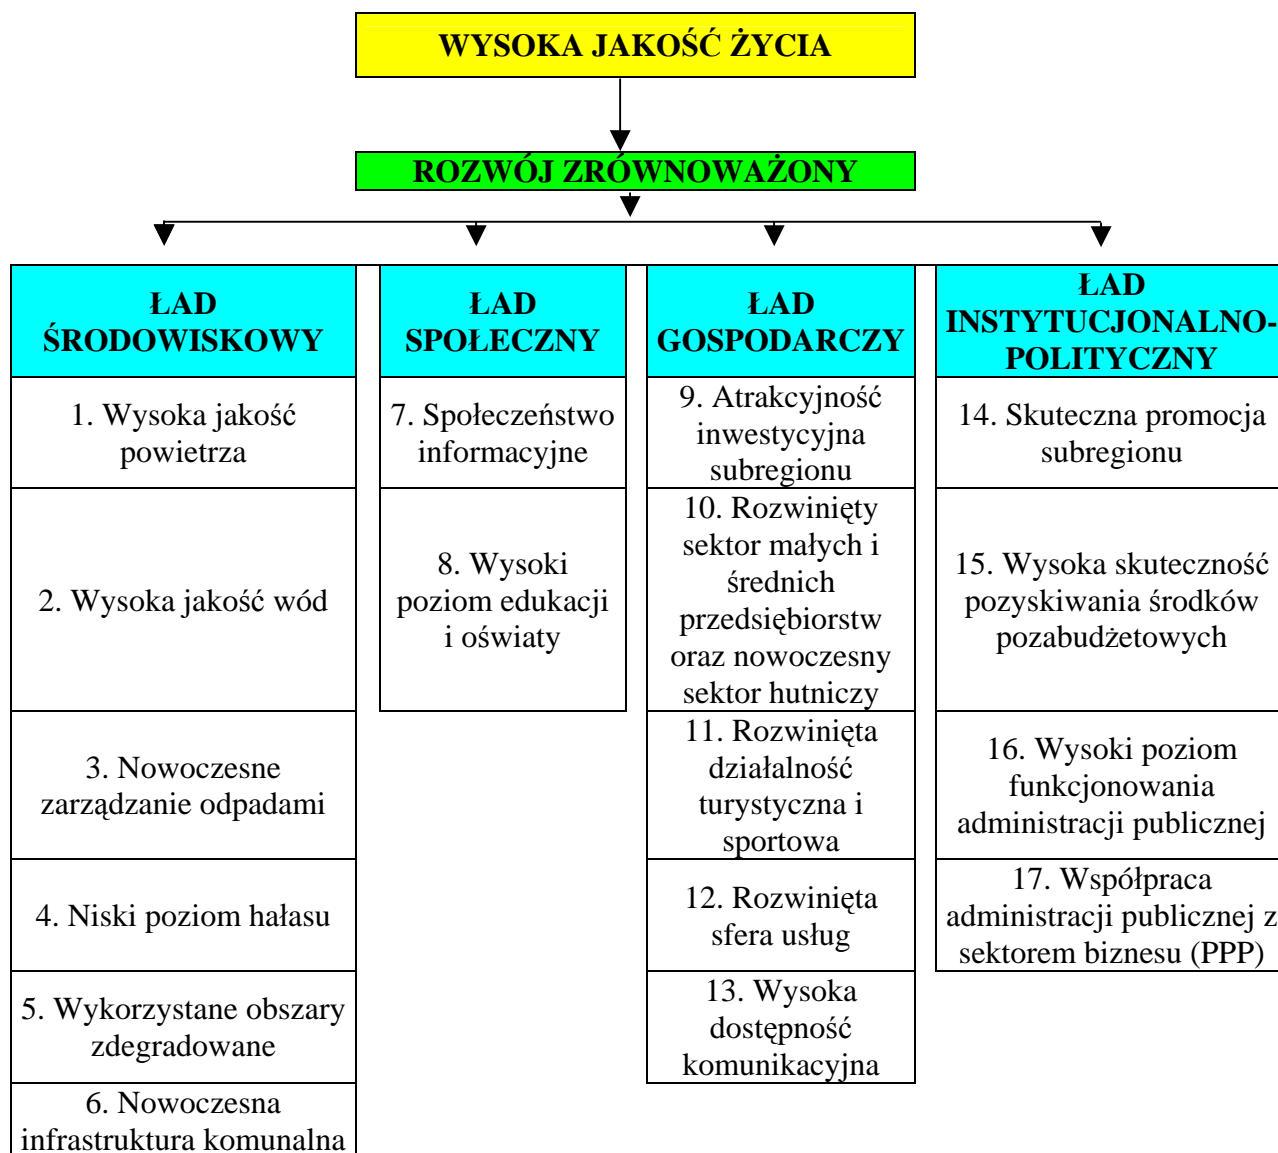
WYSOKA JAKOŚĆ ŻYCIA

ROZWÓJ ZRÓWNOWAŻONY

ŁAD ŚRODOWISKOWY

1. Wysoka jakość powietrza

2. Wysoka jakość wód

3. Nowoczesne zarządzanie odpadami

4. Niski poziom hałasu

5. Wykorzystane obszary zdegradowane

6. Nowoczesna infrastruktura komunalna

ŁAD SPOŁECZNY

7. Społeczeństwo informacyjne

8. Wysoki poziom edukacji i oświaty

ŁAD GOSPODARCZY

9. Atrakcyjność inwestycyjna subregionu

10. Rozwinięty sektor małych i średnich przedsiębiorstw oraz nowoczesny sektor hutniczy

11. Rozwinięta działalność turystyczna i sportowa

12. Rozwinięta sfera usług

13. Wysoka dostępność komunikacyjna

ŁAD INSTYTUCJONALNO-POLITYCZNY

14. Skuteczna promocja subregionu

15. Wysoka skuteczność pozyskiwania środków pozabudżetowych

16. Wysoki poziom funkcjonowania administracji publicznej

17. Współpraca administracji publicznej z sektorem biznesu (PPP)